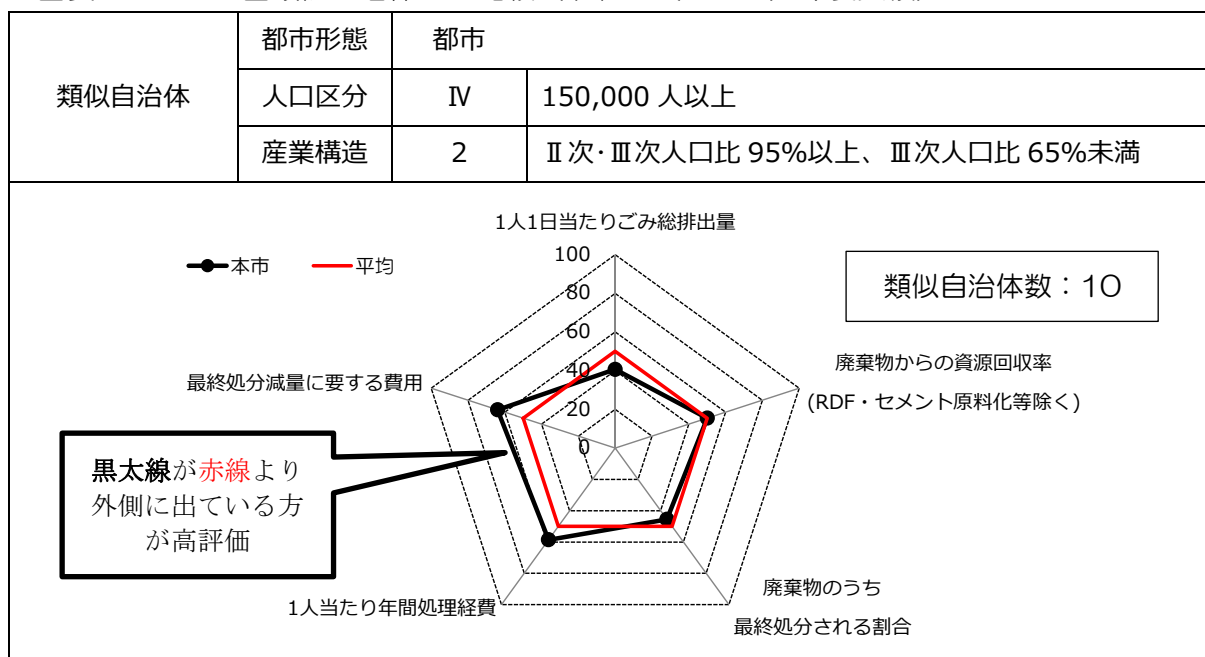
| 類似自治体 | 都市形態 | 都市 | |
|---|---|---|---|
| | 人口区分 | Ⅳ | 150,000 人以上 |
| | 産業構造 | 2 | Ⅱ次･Ⅲ次人口比 95%以上、Ⅲ次人口比 65%未満 |

1人1日当たりごみ総排出量

本市
平均

類似自治体数：10

100
80
60
40
20
0

廃棄物からの資源回収率
(RDF・セメント原料化等除く)

最終処分減量に要する費用

黒太線が赤線より外側に出ている方が高評価

廃棄物のうち
最終処分される割合

1人当たり年間処理経費